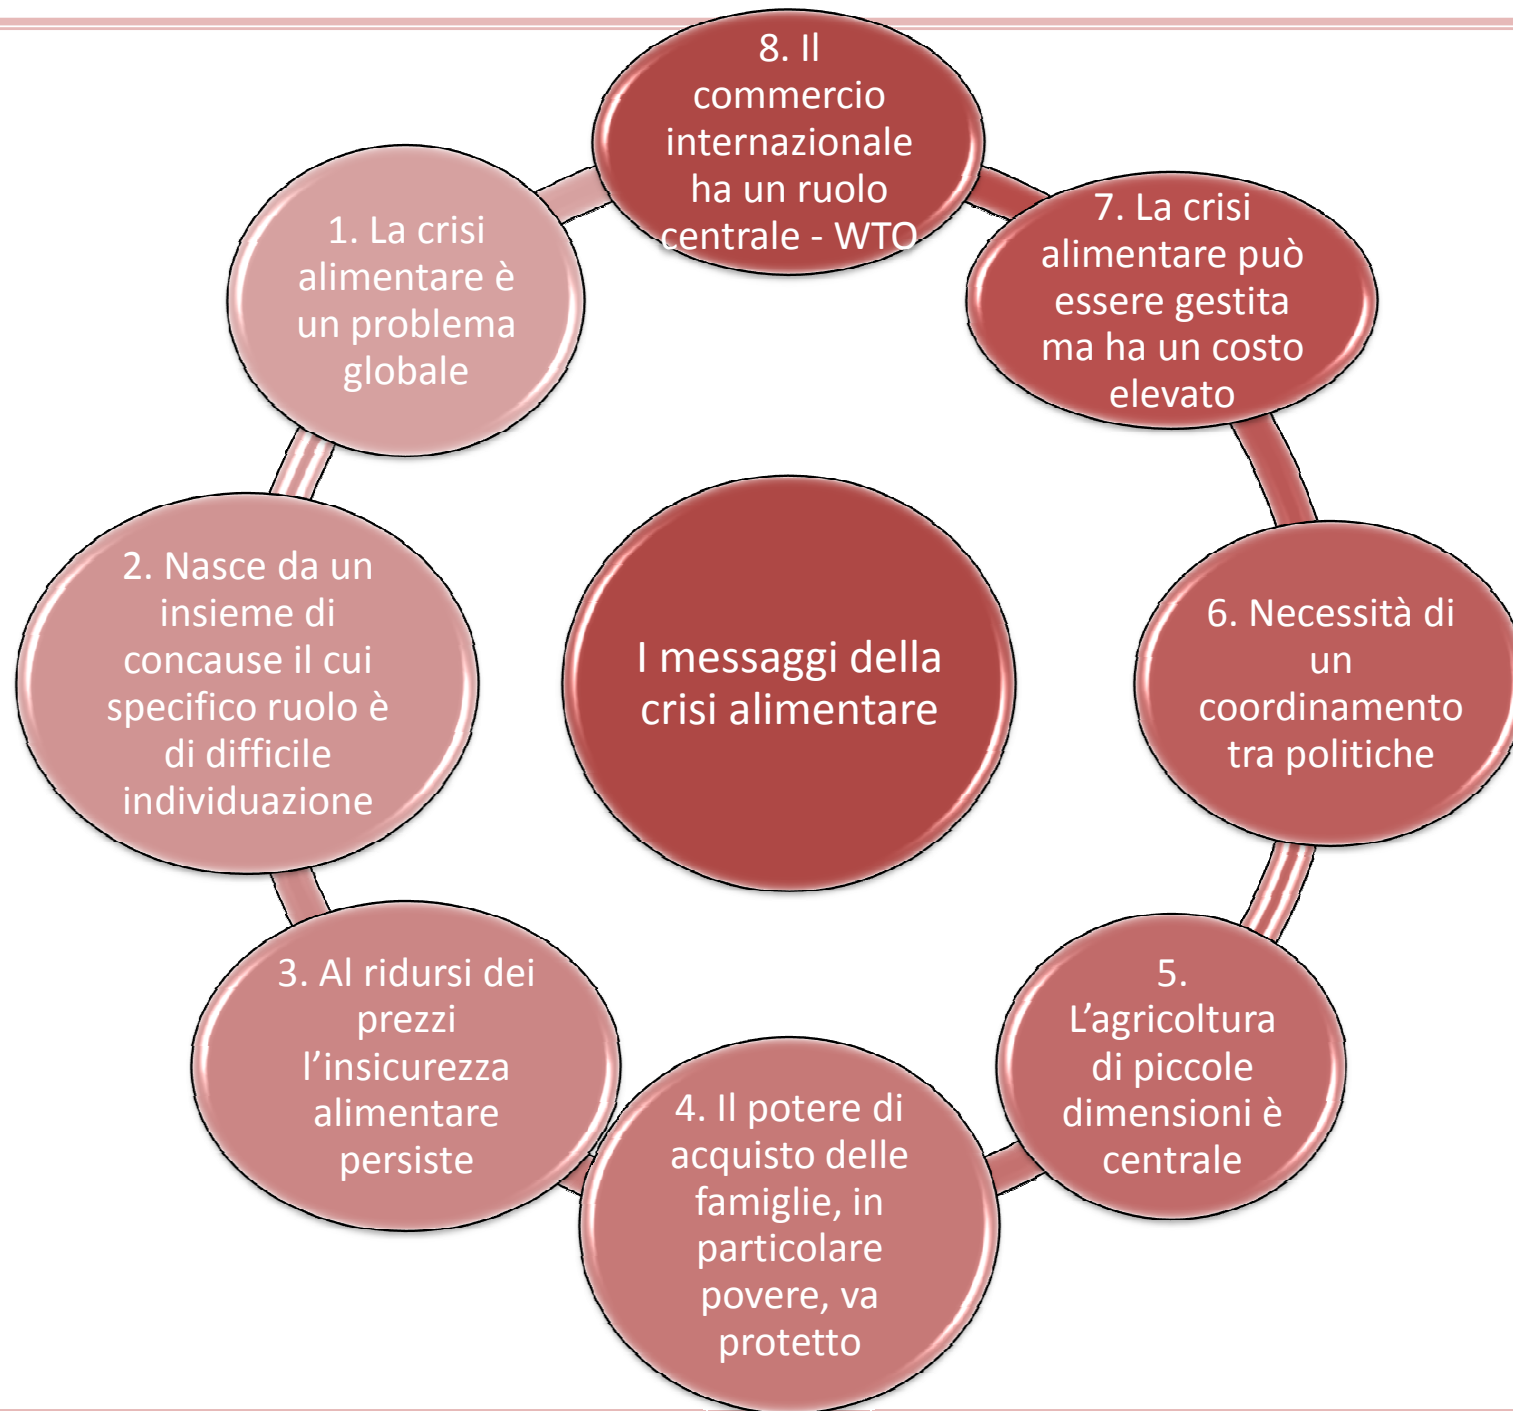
I messaggi della crisi alimentare

1. La crisi alimentare è un problema globale

2. Nasce da un insieme di concause il cui specifico ruolo è di difficile individuazione

3. Al ridursi dei prezzi l'insicurezza alimentare persiste

4. Il potere di acquisto delle famiglie, in particolare povere, va protetto

5. L'agricoltura di piccole dimensioni è centrale

6. Necessità di un coordinamento tra politiche

7. La crisi alimentare può essere gestita ma ha un costo elevato

8. Il commercio internazionale ha un ruolo centrale - WTO